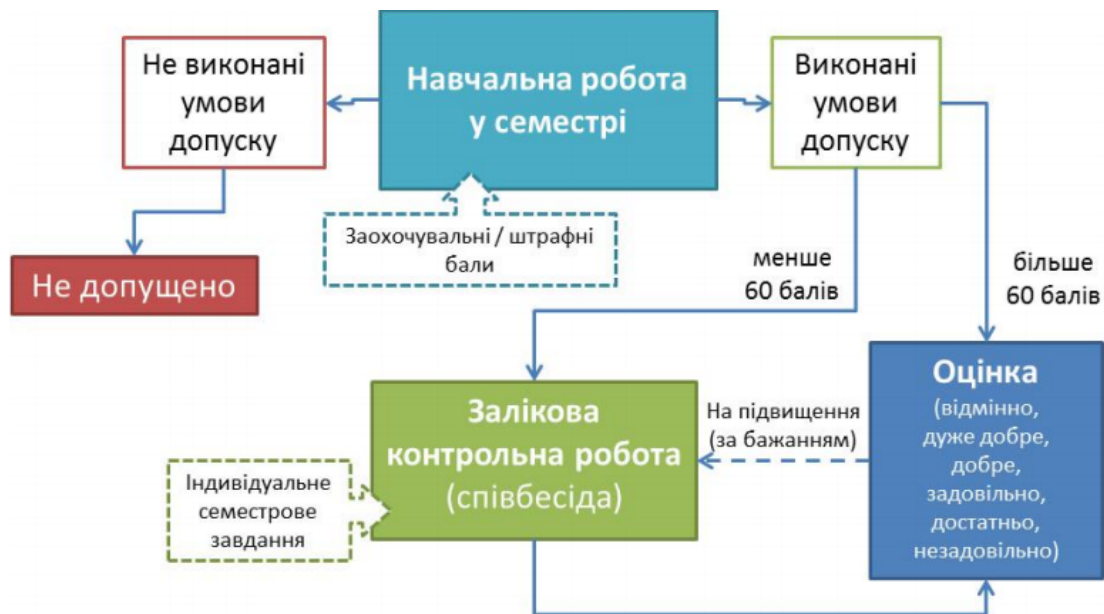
Не виконані умови допуску

Навчальна робота у семестрі

Виконані умови допуску

Заохочувальні / штрафні бали

Не допущено

менше 60 балів

більше 60 балів

Залікова контрольна робота (співбесіда)

На підвищення (за бажанням)

Оцінка (відмінно, дуже добре, добре, задовільно, достатньо, незадовільно)

Індивідуальне семестрове завдання